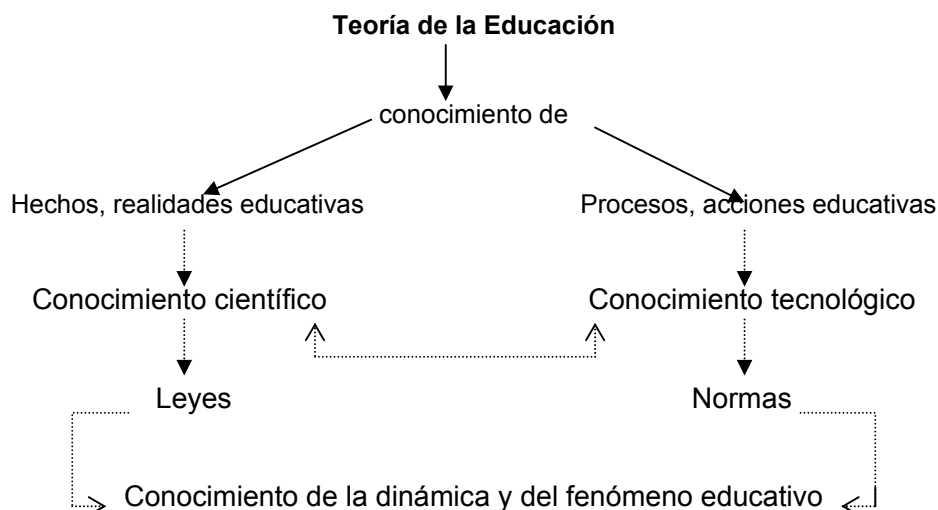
**Teoría de la Educación**

conocimiento de

Hechos, realidades educativas

Procesos, acciones educativas

Conocimiento científico

Conocimiento tecnológico

Leyes

Normas

Conocimiento de la dinámica y del fenómeno educativo